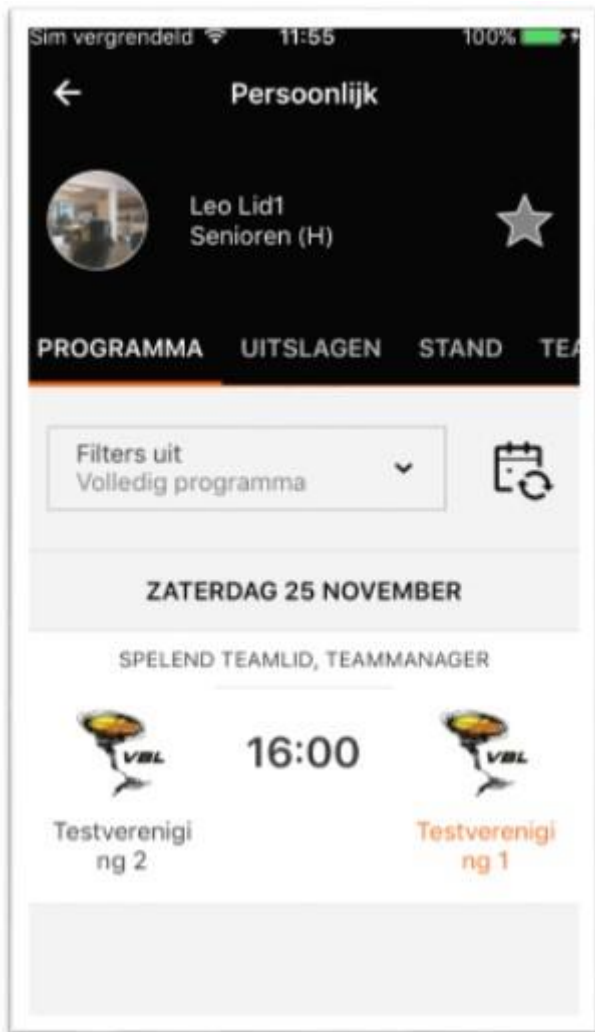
Sim vergrendeld 11:55 100%

Persoonlijk

Leo Lid1
Senioren (H)

PROGRAMMA UITSLAGEN STAND TEA

Filters uit
Volledig programma

ZATERDAG 25 NOVEMBER

SPELEND TEAMLID, TEAMMANAGER

VBL

16:00

VBL

Testvereniging 2

Testvereniging 1